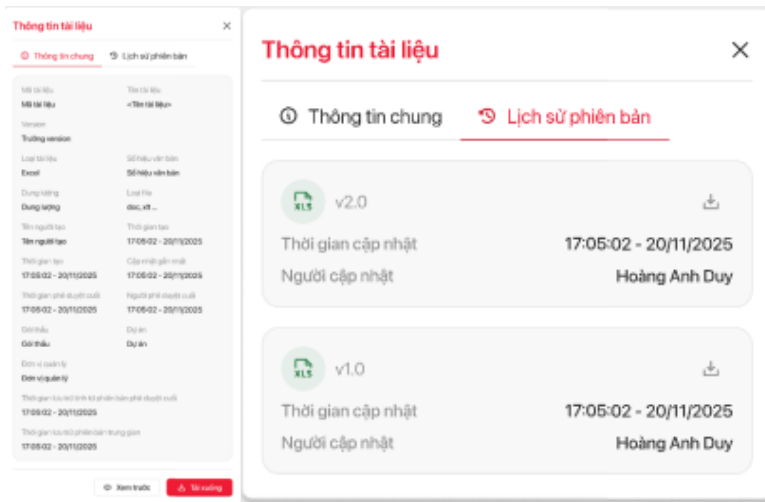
Thông tin tài liệu
×
Thông tin chung
Lịch sử phiên bản

| Mã tài liệu | Tên tài liệu |
|---|---|
| Mã tài liệu | <Tên tài liệu> |

Version
Trường version

| Loại tài liệu | Số hiệu văn bản |
|---|---|
| Excel | Số hiệu văn bản |
| Dung lượng | Loại File |
| Dung lượng | doc, xlt ... |
| Tên người tạo | Thời gian tạo |
| Tên người tạo | 17:05:02 - 20/11/2025 |
| Thời gian tạo | Cập nhật gần nhất |
| 17:05:02 - 20/11/2025 | 17:05:02 - 20/11/2025 |
| Thời gian phê duyệt cuối | Người phê duyệt cuối |
| 17:05:02 - 20/11/2025 | 17:05:02 - 20/11/2025 |
| Gói thầu | Dự án |
| Gói thầu | Dự án |

Đơn vị quản lý
Đơn vị quản lý

Thời gian lưu trữ trình tới phiên bản phê duyệt cuối
17:05:02 - 20/11/2025

Thời gian lưu trữ phiên bản trung gian
17:05:02 - 20/11/2025

Xem trước
Tải xuống

Thông tin tài liệu
×
Thông tin chung
Lịch sử phiên bản

XLS v2.0
Thời gian cập nhật 17:05:02 - 20/11/2025
Người cập nhật Hoàng Anh Duy

XLS v1.0
Thời gian cập nhật 17:05:02 - 20/11/2025
Người cập nhật Hoàng Anh Duy